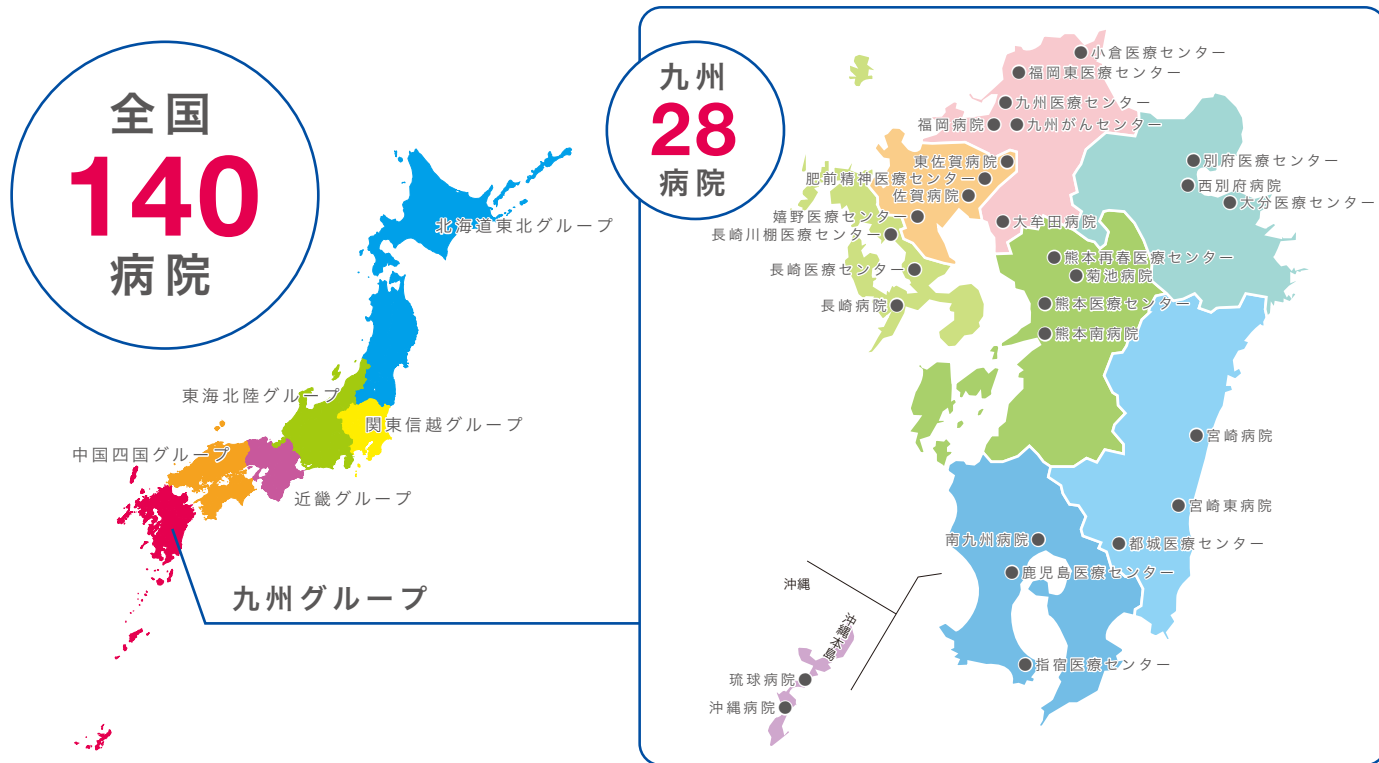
全国
140
病院

北海道東北グループ
東海北陸グループ
関東信越グループ
中国四国グループ
近畿グループ
九州グループ

九州
28
病院

小倉医療センター
福岡東医療センター
九州医療センター
福岡病院
九州がんセンター
東佐賀病院
肥前精神医療センター
佐賀病院
嬉野医療センター
長崎川棚医療センター
大牟田病院
長崎医療センター
長崎病院
別府医療センター
西別府病院
大分医療センター
熊本再春医療センター
菊池病院
熊本医療センター
熊本南病院
宮崎病院
宮崎東病院
南九州病院
都城医療センター
鹿児島医療センター
指宿医療センター
沖縄
沖縄本島
琉球病院
沖縄病院